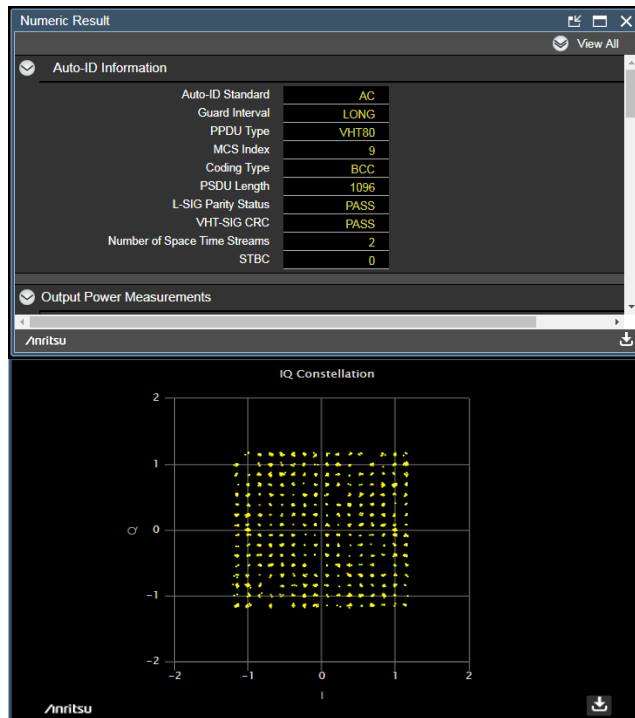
Numeric Result

View All

Auto-ID Information

| | |
|---|---|
| Auto-ID Standard | AC |
| Guard Interval | LONG |
| PPDU Type | VHT80 |
| MCS Index | 9 |
| Coding Type | BCC |
| PSDU Length | 1096 |
| L-SIG Parity Status | PASS |
| VHT-SIG CRC | PASS |
| Number of Space Time Streams | 2 |
| STBC | 0 |

Output Power Measurements

Anritsu

IQ Constellation

2
1
Q 0
−1
−2
−2 −1 0 1 2
I

Anritsu